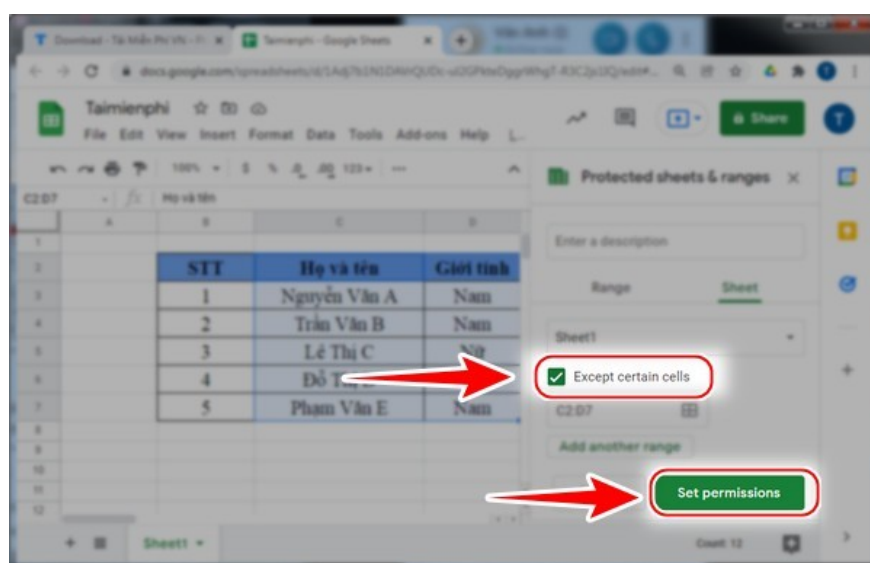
Download - Tải Miễn Phí VN - Ph
Taimienphi - Google Sheets
docs.google.com/spreadsheets/d/1Adj7b1NDl4HQUDc-uI2GPkteDygrWhgT-R3C2jcl3Q/edit#...
Taimienphi
File Edit View Insert Format Data Tools Add-ons Help L
Share
T
100%
123
C2:D7
fx
Họ và tên
Protected sheets & ranges
Enter a description
Range
Sheet
Sheet1
Except certain cells
C2:D7
Add another range
Set permissions

| | A | B | C | D |
|---|---|---|---|---|
| 1 | | | | |
| 2 | | STT | Họ và tên | Giới tính |
| 3 | | 1 | Nguyễn Văn A | Nam |
| 4 | | 2 | Trần Văn B | Nam |
| 5 | | 3 | Lê Thị C | Nữ |
| 6 | | 4 | Đỗ T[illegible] | |
| 7 | | 5 | Phạm Văn E | Nam |
| 8 | | | | |
| 9 | | | | |
| 10 | | | | |
| 11 | | | | |
| 12 | | | | |

Sheet1
Count: 12